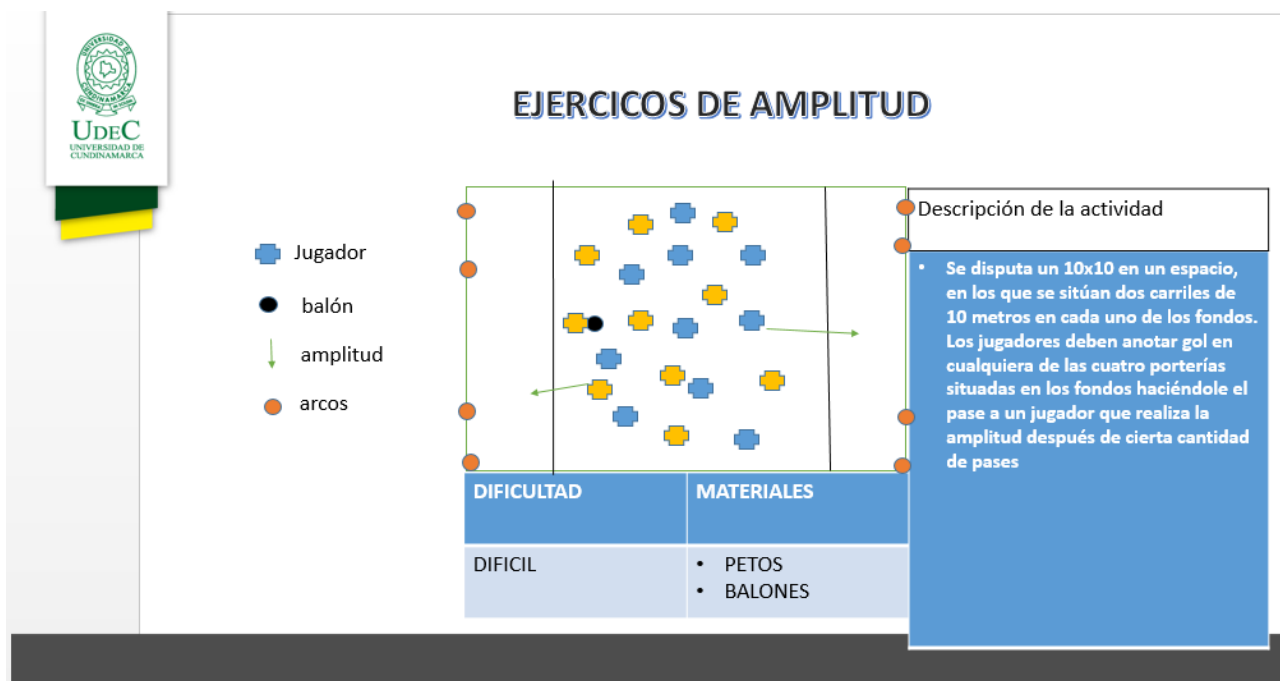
UNIVERSIDAD DE CUNDINAMARCA

UDEC
UNIVERSIDAD DE CUNDINAMARCA

EJERCICOS DE AMPLITUD

Jugador

balón

amplitud

arcos

Descripción de la actividad

- Se disputa un 10x10 en un espacio, en los que se sitúan dos carriles de 10 metros en cada uno de los fondos. Los jugadores deben anotar gol en cualquiera de las cuatro porterías situadas en los fondos haciéndole el pase a un jugador que realiza la amplitud después de cierta cantidad de pases

| DIFICULTAD | MATERIALES |
|---|---|
| DIFICIL | • PETOS<br>• BALONES |